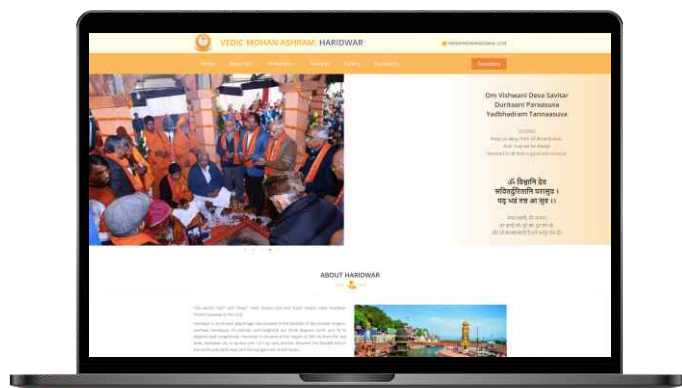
VEDIC MOHAN ASHRAM, HARIDWAR

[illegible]

Home  About Us  Pathshala  Seva  Gallery  Contact Us  Donation

Om Vishwani Deva Savitar Duritaani Paraasuva Yadbhadram Tannaasuva

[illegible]

ॐ विश्वानि देव सवितर्दुरितानि परासुव । यद् भद्रं तन्न आ सुव ।।

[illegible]

ABOUT HARIDWAR

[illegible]